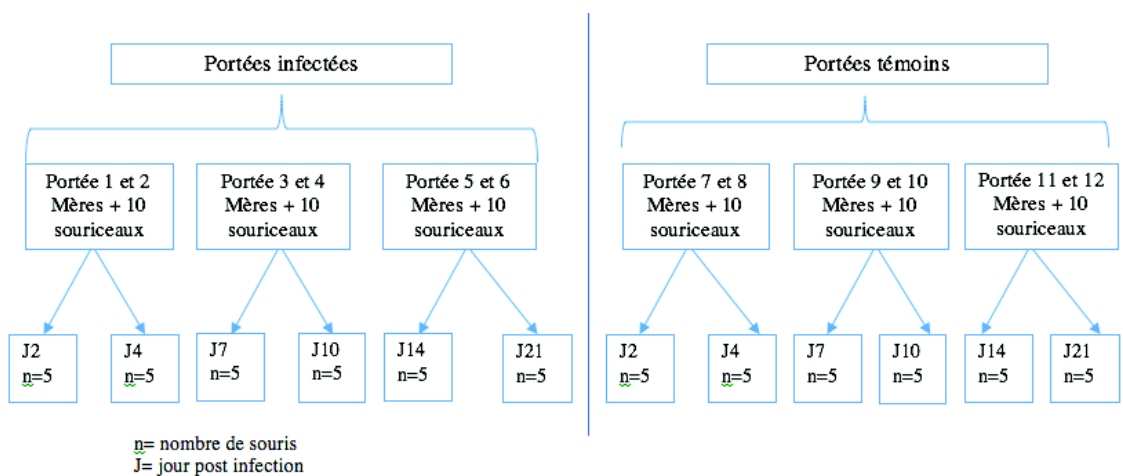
Portées infectées

Portée 1 et 2
Mères + 10
souriceaux

Portée 3 et 4
Mères + 10
souriceaux

Portée 5 et 6
Mères + 10
souriceaux

J2
n=5

J4
n=5

J7
n=5

J10
n=5

J14
n=5

J21
n=5

Portées témoins

Portée 7 et 8
Mères + 10
souriceaux

Portée 9 et 10
Mères + 10
souriceaux

Portée 11 et 12
Mères + 10
souriceaux

J2
n=5

J4
n=5

J7
n=5

J10
n=5

J14
n=5

J21
n=5

n= nombre de souris
J= jour post infection